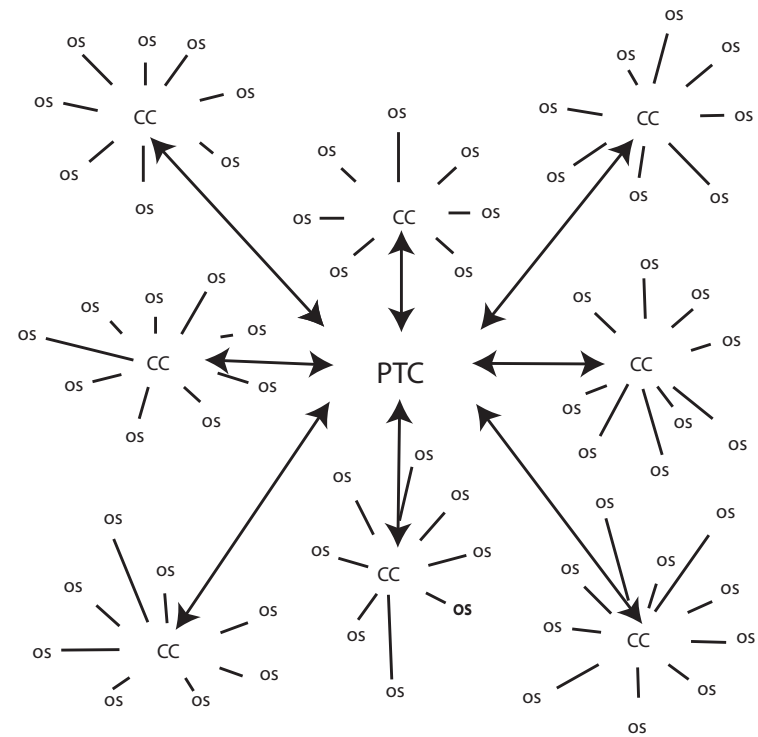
OS OS OS
OS OS
CC
OS OS
OS

OS
OS OS
OS CC OS
OS OS

OS
OS OS
OS OS
CC OS
OS OS OS
OS

OS OS OS
OS OS
OS CC
OS OS
OS OS

PTC

OS
OS OS
OS OS
CC
OS OS OS
OS OS OS

OS
OS OS
OS OS
OS OS
CC OS
OS OS
OS OS

OS
OS OS
OS OS
CC OS
OS OS
OS

OS OS
OS OS
OS OS
OS OS
CC OS
OS OS
OS
OS